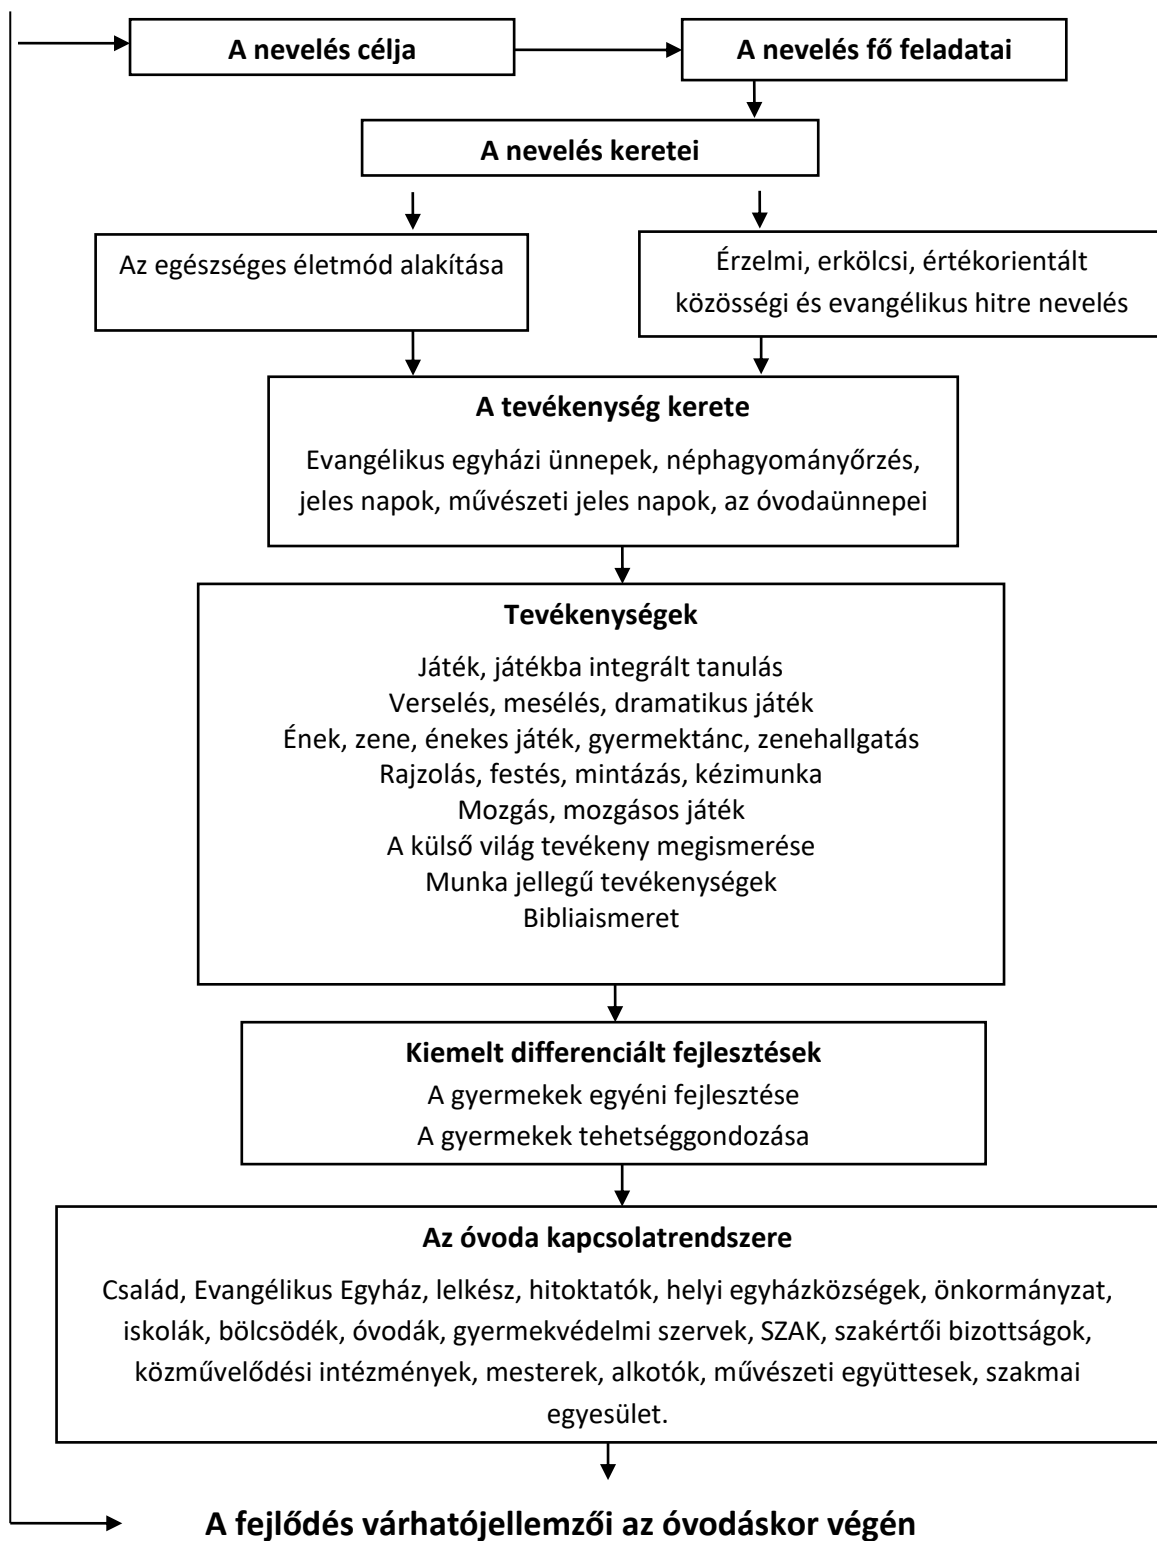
A nevelés célja

A nevelés fő feladatai

A nevelés keretei

Az egészséges életmód alakítása

Érzelmi, erkölcsi, értékorientált közösségi és evangélikus hitre nevelés

A tevékenység kerete

Evangélikus egyházi ünnepek, néphagyományőrzés, jeles napok, művészeti jeles napok, az óvodaünnepei

Tevékenységek

Játék, játékba integrált tanulás
Verselés, mesélés, dramatikus játék
Ének, zene, énekes játék, gyermektánc, zenehallgatás
Rajzolás, festés, mintázás, kézimunka
Mozgás, mozgásos játék
A külső világ tevékeny megismerése
Munka jellegű tevékenységek
Bibliaismeret

Kiemelt differenciált fejlesztések
A gyermekek egyéni fejlesztése
A gyermekek tehetséggondozása

Az óvoda kapcsolatrendszere

Család, Evangélikus Egyház, lelkész, hitoktatók, helyi egyházközségek, önkormányzat, iskolák, bölcsödék, óvodák, gyermekvédelmi szervek, SZAK, szakértői bizottságok, közművelődési intézmények, mesterek, alkotók, művészeti együttesek, szakmai egyesület.

A fejlődés várhatójellemzői az óvodáskor végén